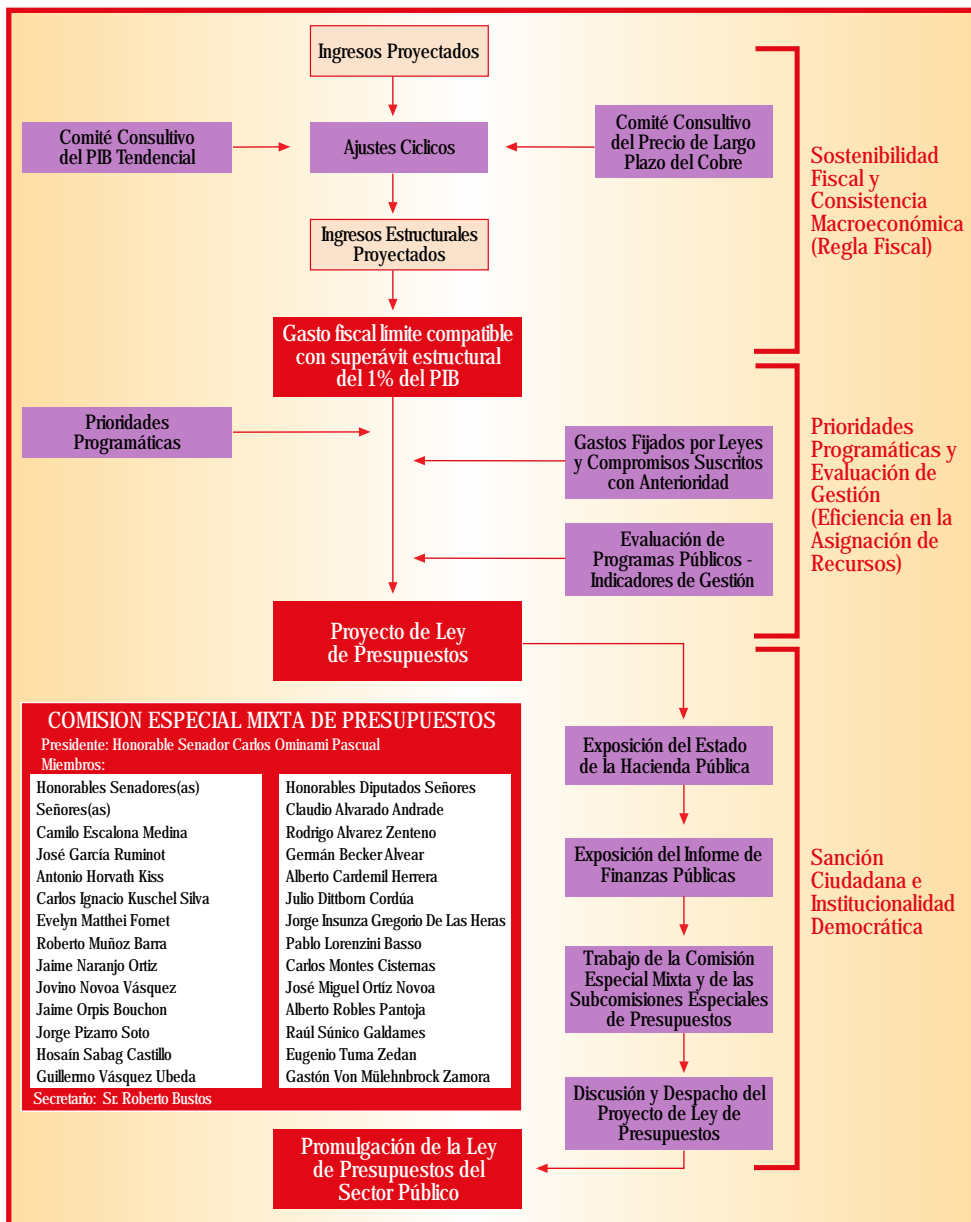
Ingresos Proyectados

Comité Consultivo del PIB Tendencial

Ajustes Ciclicos

Comité Consultivo del Precio de Largo Plazo del Cobre

Ingresos Estructurales Proyectados

Gasto fiscal límite compatible con superávit estructural del 1% del PIB

Sostenibilidad Fiscal y Consistencia Macroeconómica (Regla Fiscal)

Prioridades Programáticas

Gastos Fijados por Leyes y Compromisos Suscritos con Anterioridad

Evaluación de Programas Públicos - Indicadores de Gestión

Prioridades Programáticas y Evaluación de Gestión (Eficiencia en la Asignación de Recursos)

Proyecto de Ley de Presupuestos

COMISION ESPECIAL MIXTA DE PRESUPUESTOS
Presidente: Honorable Senador Carlos Ominami Pascual
Miembros:

Honorables Senadores(as) Señores(as)
Camilo Escalona Medina
José García Ruminot
Antonio Horvath Kiss
Carlos Ignacio Kuschel Silva
Evelyn Matthei Fornet
Roberto Muñoz Barra
Jaime Naranjo Ortiz
Jovino Novoa Vásquez
Jaime Orpis Bouchon
Jorge Pizarro Soto
Hosain Sabag Castillo
Guillermo Vásquez Ubeda

Honorables Diputados Señores
Claudio Alvarado Andrade
Rodrigo Alvarez Zenteno
Germán Becker Alvear
Alberto Cardemil Herrera
Julio Dittborn Cordúa
Jorge Insunza Gregorio De Las Heras
Pablo Lorenzini Basso
Carlos Montes Cisternas
José Miguel Ortíz Novoa
Alberto Robles Pantoja
Raúl Súnico Galdames
Eugenio Tuma Zedan
Gastón Von Mülehnbrock Zamora

Secretario: Sr. Roberto Bustos

Exposición del Estado de la Hacienda Pública

Exposición del Informe de Finanzas Públicas

Trabajo de la Comisión Especial Mixta y de las Subcomisiones Especiales de Presupuestos

Discusión y Despacho del Proyecto de Ley de Presupuestos

Sanción Ciudadana e Institucionalidad Democrática

Promulgación de la Ley de Presupuestos del Sector Público